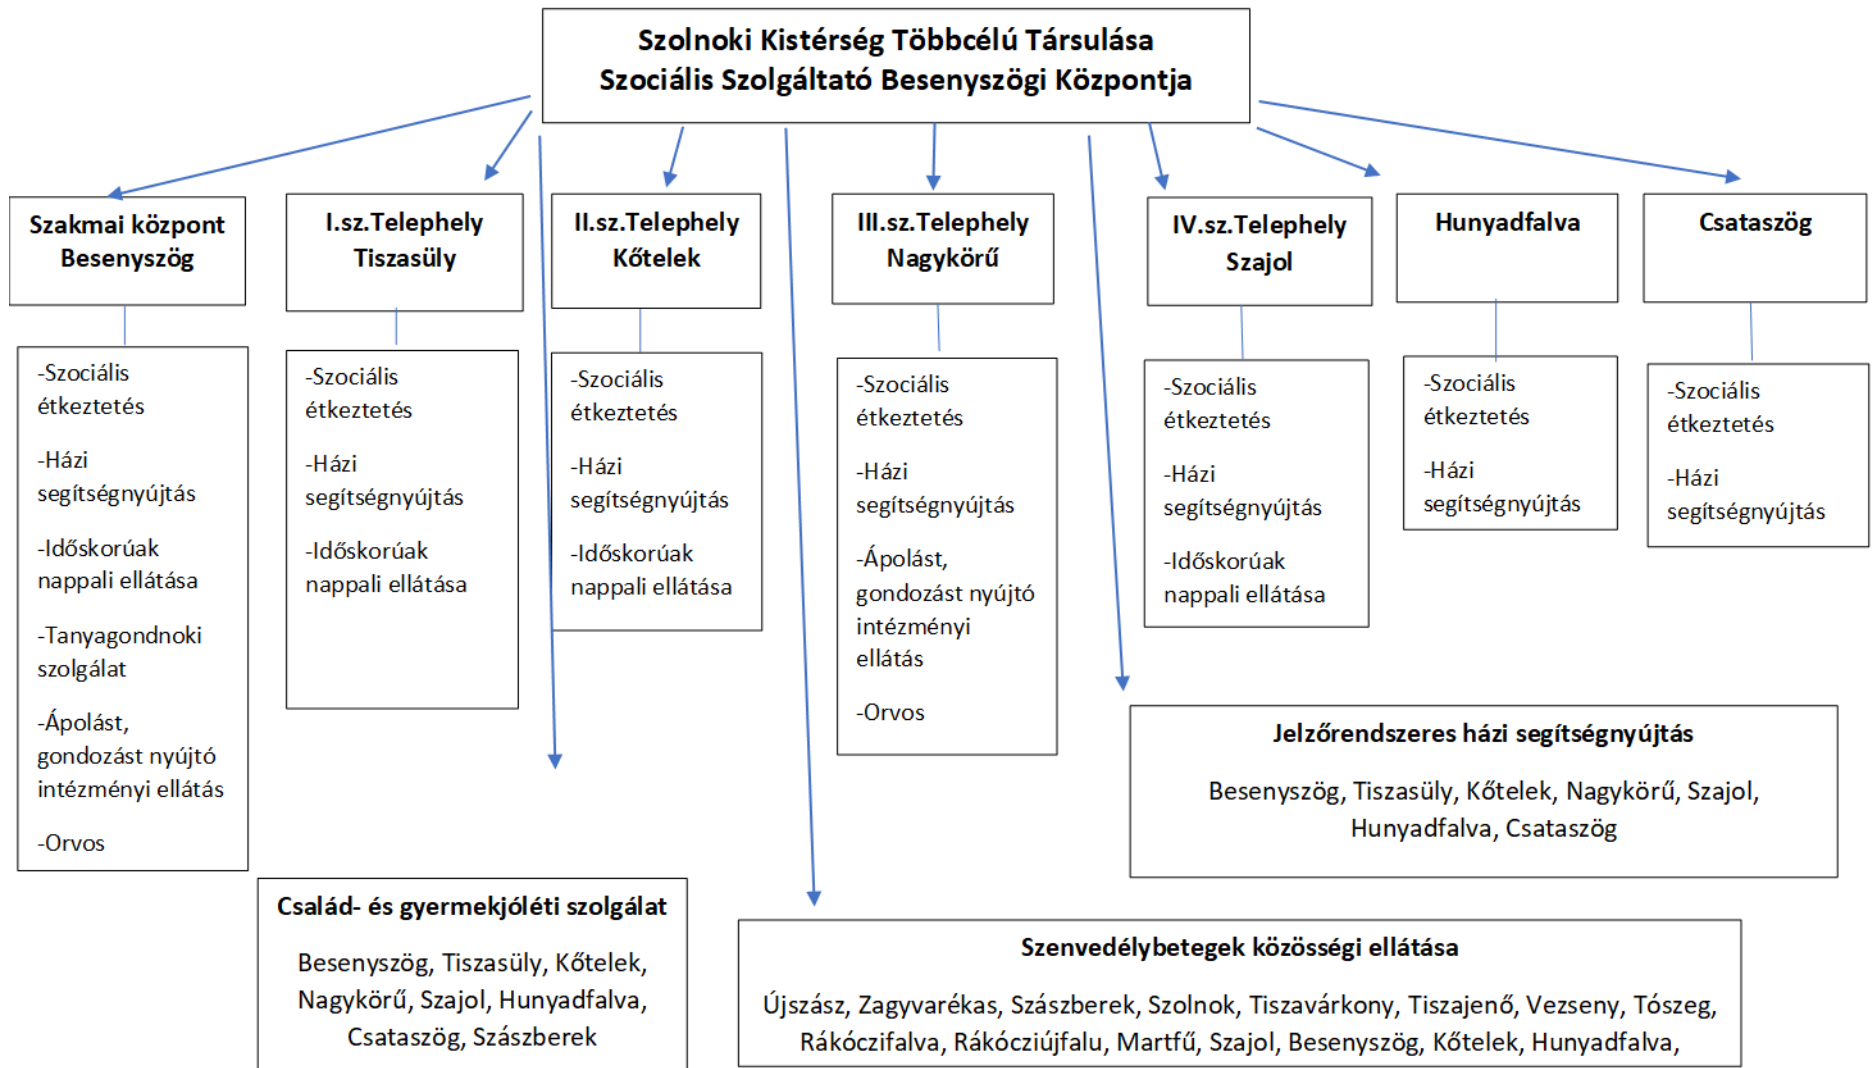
Szolnoki Kistérség Többcélú Társulása
Szociális Szolgáltató Besenyszögi Központja

Szakmai központ Besenyszög

-Szociális étkeztetés

-Házi segítségnyújtás

-Időskorúak nappali ellátása

-Tanyagondnoki szolgálat

-Ápolást, gondozást nyújtó intézményi ellátás

-Orvos

I.sz.Telephely Tiszasüly

-Szociális étkeztetés

-Házi segítségnyújtás

-Időskorúak nappali ellátása

II.sz.Telephely Kőtelek

-Szociális étkeztetés

-Házi segítségnyújtás

-Időskorúak nappali ellátása

III.sz.Telephely Nagykörű

-Szociális étkeztetés

-Házi segítségnyújtás

-Ápolást, gondozást nyújtó intézményi ellátás

-Orvos

IV.sz.Telephely Szajol

-Szociális étkeztetés

-Házi segítségnyújtás

-Időskorúak nappali ellátása

Hunyadfalva

-Szociális étkeztetés

-Házi segítségnyújtás

Csataszög

-Szociális étkeztetés

-Házi segítségnyújtás

Jelzőrendszeres házi segítségnyújtás

Besenyszög, Tiszasüly, Kőtelek, Nagykörű, Szajol, Hunyadfalva, Csataszög

Család- és gyermekjóléti szolgálat

Besenyszög, Tiszasüly, Kőtelek, Nagykörű, Szajol, Hunyadfalva, Csataszög, Szászberek

Szenvedélybetegek közösségi ellátása

Újszász, Zagyvarékas, Szászberek, Szolnok, Tiszavárkony, Tiszajenő, Vezseny, Tószeg, Rákóczifalva, Rákócziújfalu, Martfű, Szajol, Besenyszög, Kőtelek, Hunyadfalva,